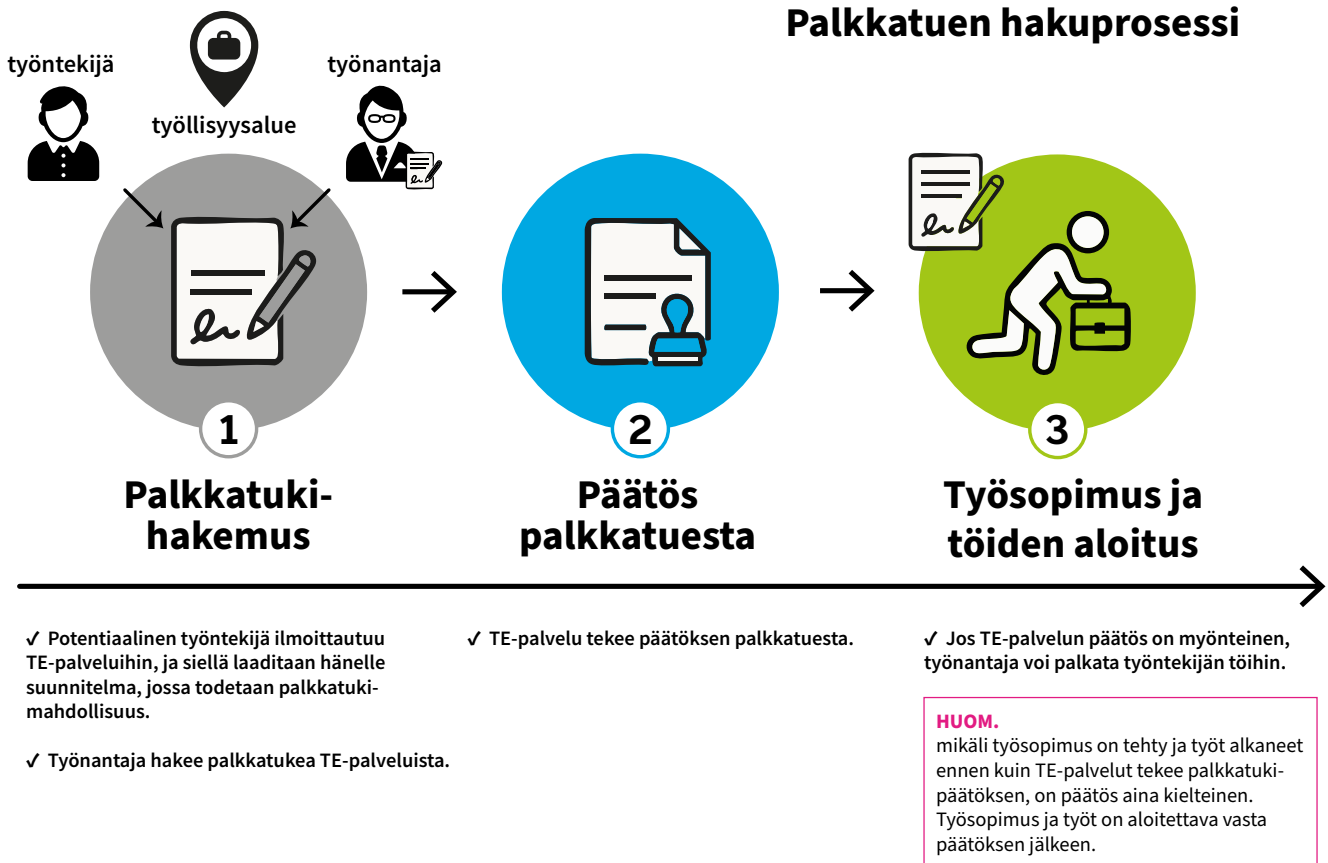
Palkkatuen hakuprosessi

työntekijä

työllisyysalue

työnantaja

1

Palkkatukihakemus

2

Päätös palkkatuesta

3

Työsopimus ja töiden aloitus

✓ Potentiaalinen työntekijä ilmoittautuu TE-palveluihin, ja siellä laaditaan hänelle suunnitelma, jossa todetaan palkkatukimahdollisuus.

✓ Työnantaja hakee palkkatukea TE-palveluista.

✓ TE-palvelu tekee päätöksen palkkatuesta.

✓ Jos TE-palvelun päätös on myönteinen, työnantaja voi palkata työntekijän töihin.

HUOM.
mikäli työsopimus on tehty ja työt alkaneet ennen kuin TE-palvelut tekee palkkatukipäätöksen, on päätös aina kielteinen. Työsopimus ja työt on aloitettava vasta päätöksen jälkeen.